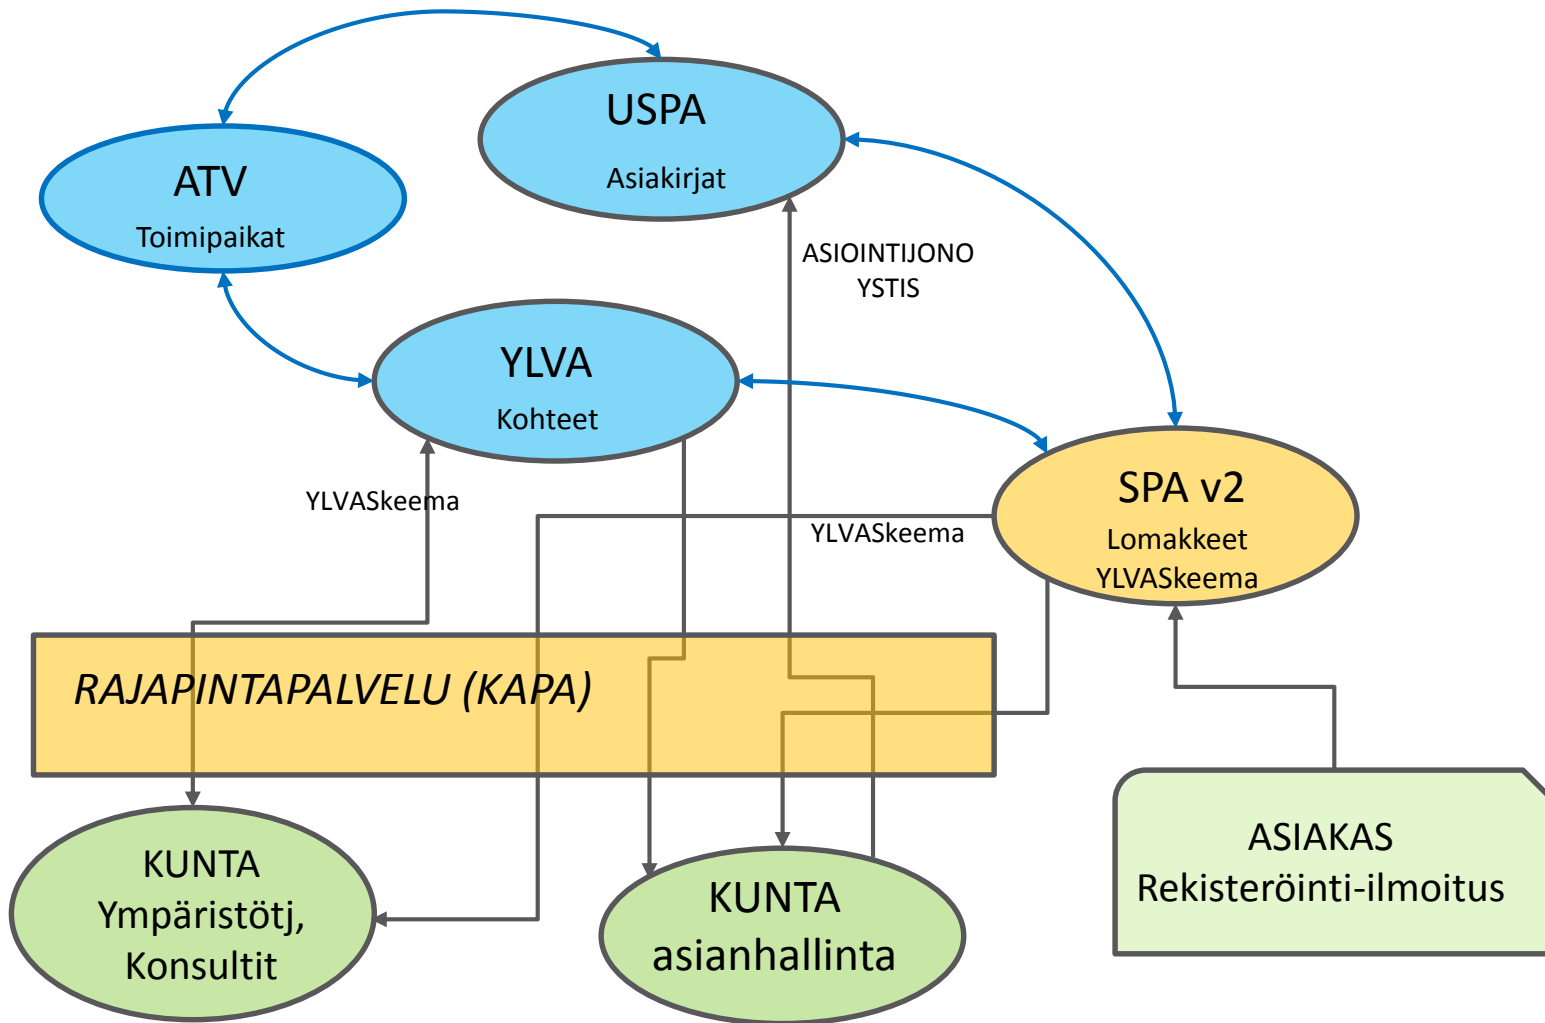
USPA
Asiakirjat

ATV
Toimipaikat

ASIOINTIJONO
YSTIS

YLVA
Kohteet

YLVASkeema

SPA v2
Lomakkeet
YLVASkeema

YLVASkeema

RAJAPINTAPALVELU (KAPA)

KUNTA
Ympäristötj,
Konsultit

KUNTA
asianhallinta

ASIAKAS
Rekisteröinti-ilmoitus